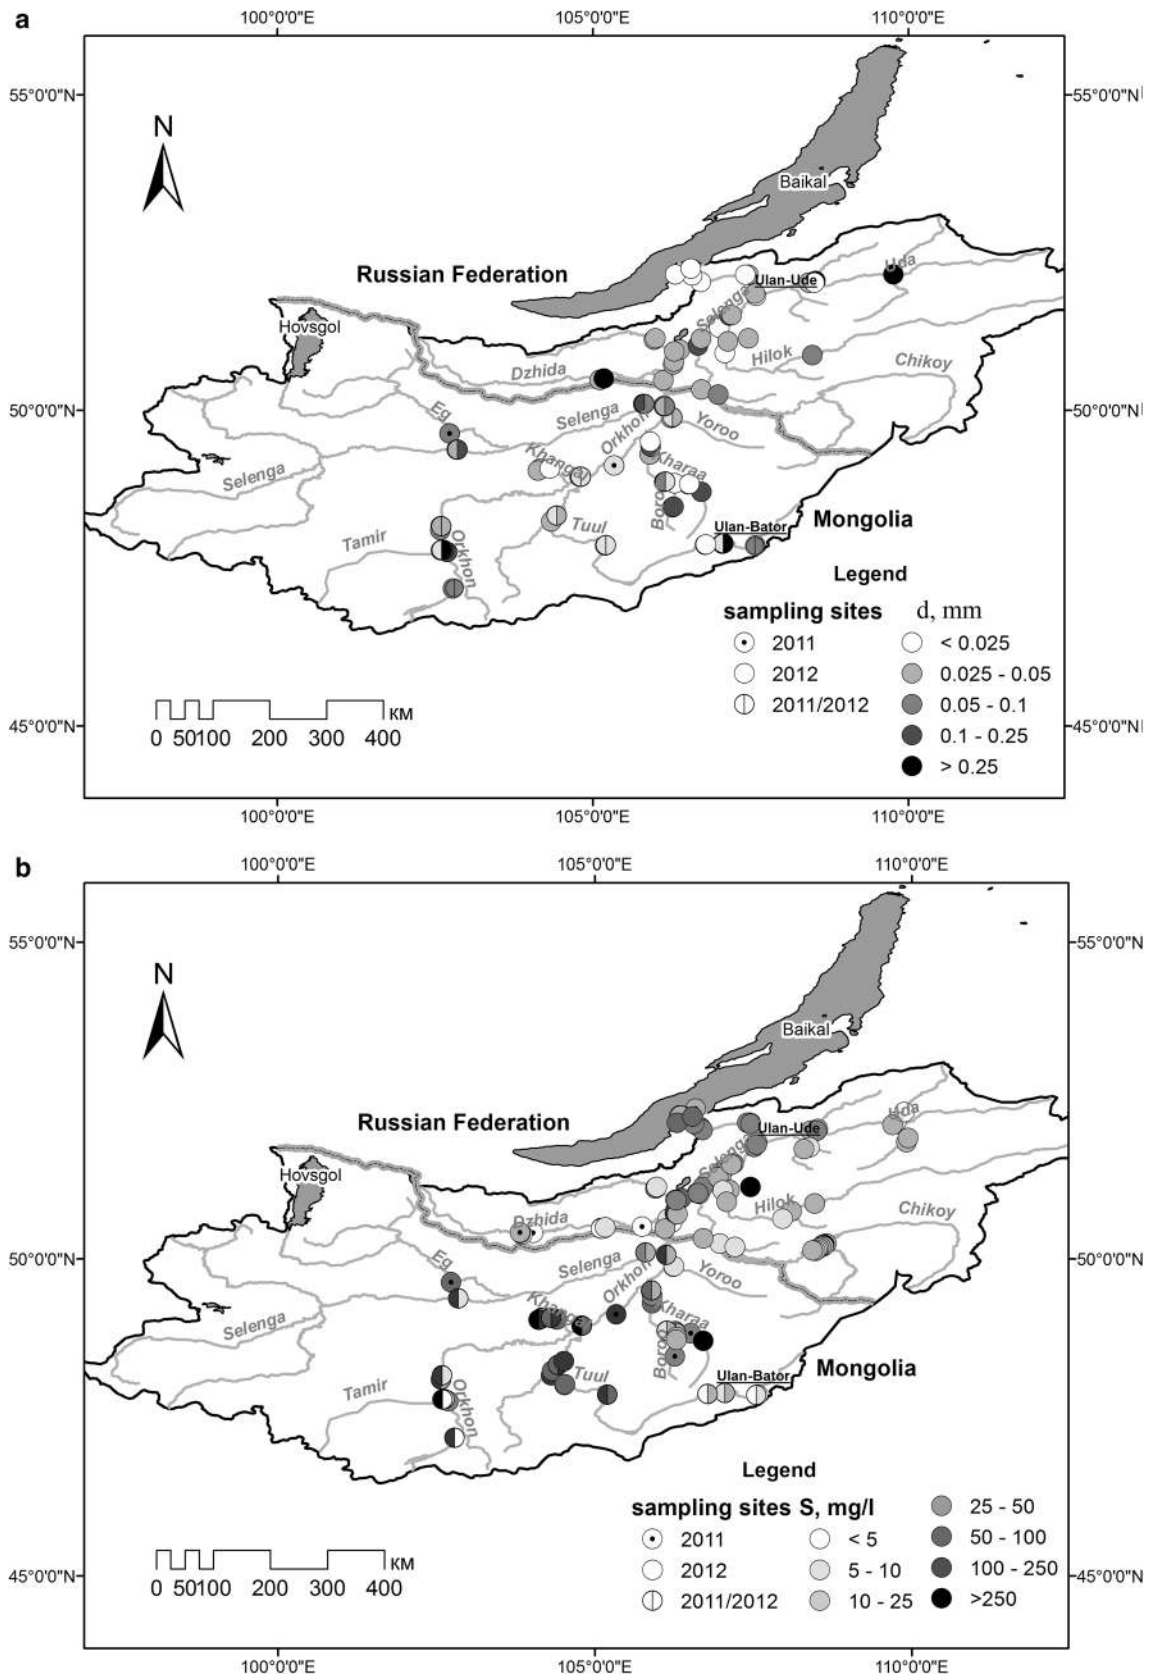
a

100°0'0"E 105°0'0"E 110°0'0"E

55°0'0"N 55°0'0"N

N

Baikal

Russian Federation

Ulan-Ude

Uda

Hovsgol

Selenga

Hilok

Chikoy

Dzhida

50°0'0"N 50°0'0"N

Eg

Selenga

Orkhon

Yoroo

Khangal

Kharaa

Selenga

Boro

Tuul

Ulan-Bator

Mongolia

Tamir

Orkhon

Legend

sampling sites

2011

2012

2011/2012

d, mm

< 0.025

0.025 - 0.05

0.05 - 0.1

0.1 - 0.25

> 0.25

КМ

0 50100 200 300 400

45°0'0"N 45°0'0"N

100°0'0"E 105°0'0"E 110°0'0"E

b

100°0'0"E 105°0'0"E 110°0'0"E

55°0'0"N 55°0'0"N

N

Baikal

Russian Federation

Ulan-Ude

Uda

Hovsgol

Selenga

Hilok

Chikoy

Dzhida

50°0'0"N 50°0'0"N

Eg

Selenga

Orkhon

Yoroo

Khangal

Kharaa

Selenga

Boro

Tuul

Ulan-Bator

Mongolia

Tamir

Orkhon

Legend

sampling sites S, mg/l

2011

2012

2011/2012

< 5

5 - 10

10 - 25

25 - 50

50 - 100

100 - 250

>250

КМ

0 50100 200 300 400

45°0'0"N 45°0'0"N

100°0'0"E 105°0'0"E 110°0'0"E